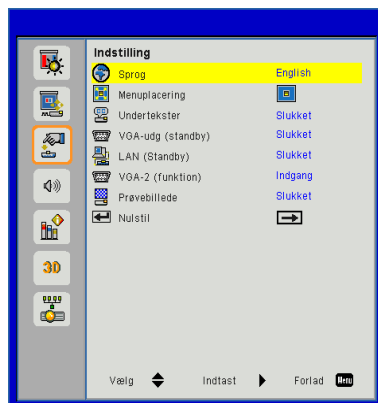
Indstilling

| | |
|---|---|
| Sprog | English |
| Menuplacering | |
| Undertekster | Slukket |
| VGA-udg (standby) | Slukket |
| LAN (Standby) | Slukket |
| VGA-2 (funktion) | Indgang |
| Prøvebillede | Slukket |
| Nulstil | |

3D

Vælg Indtast Forlad Menu